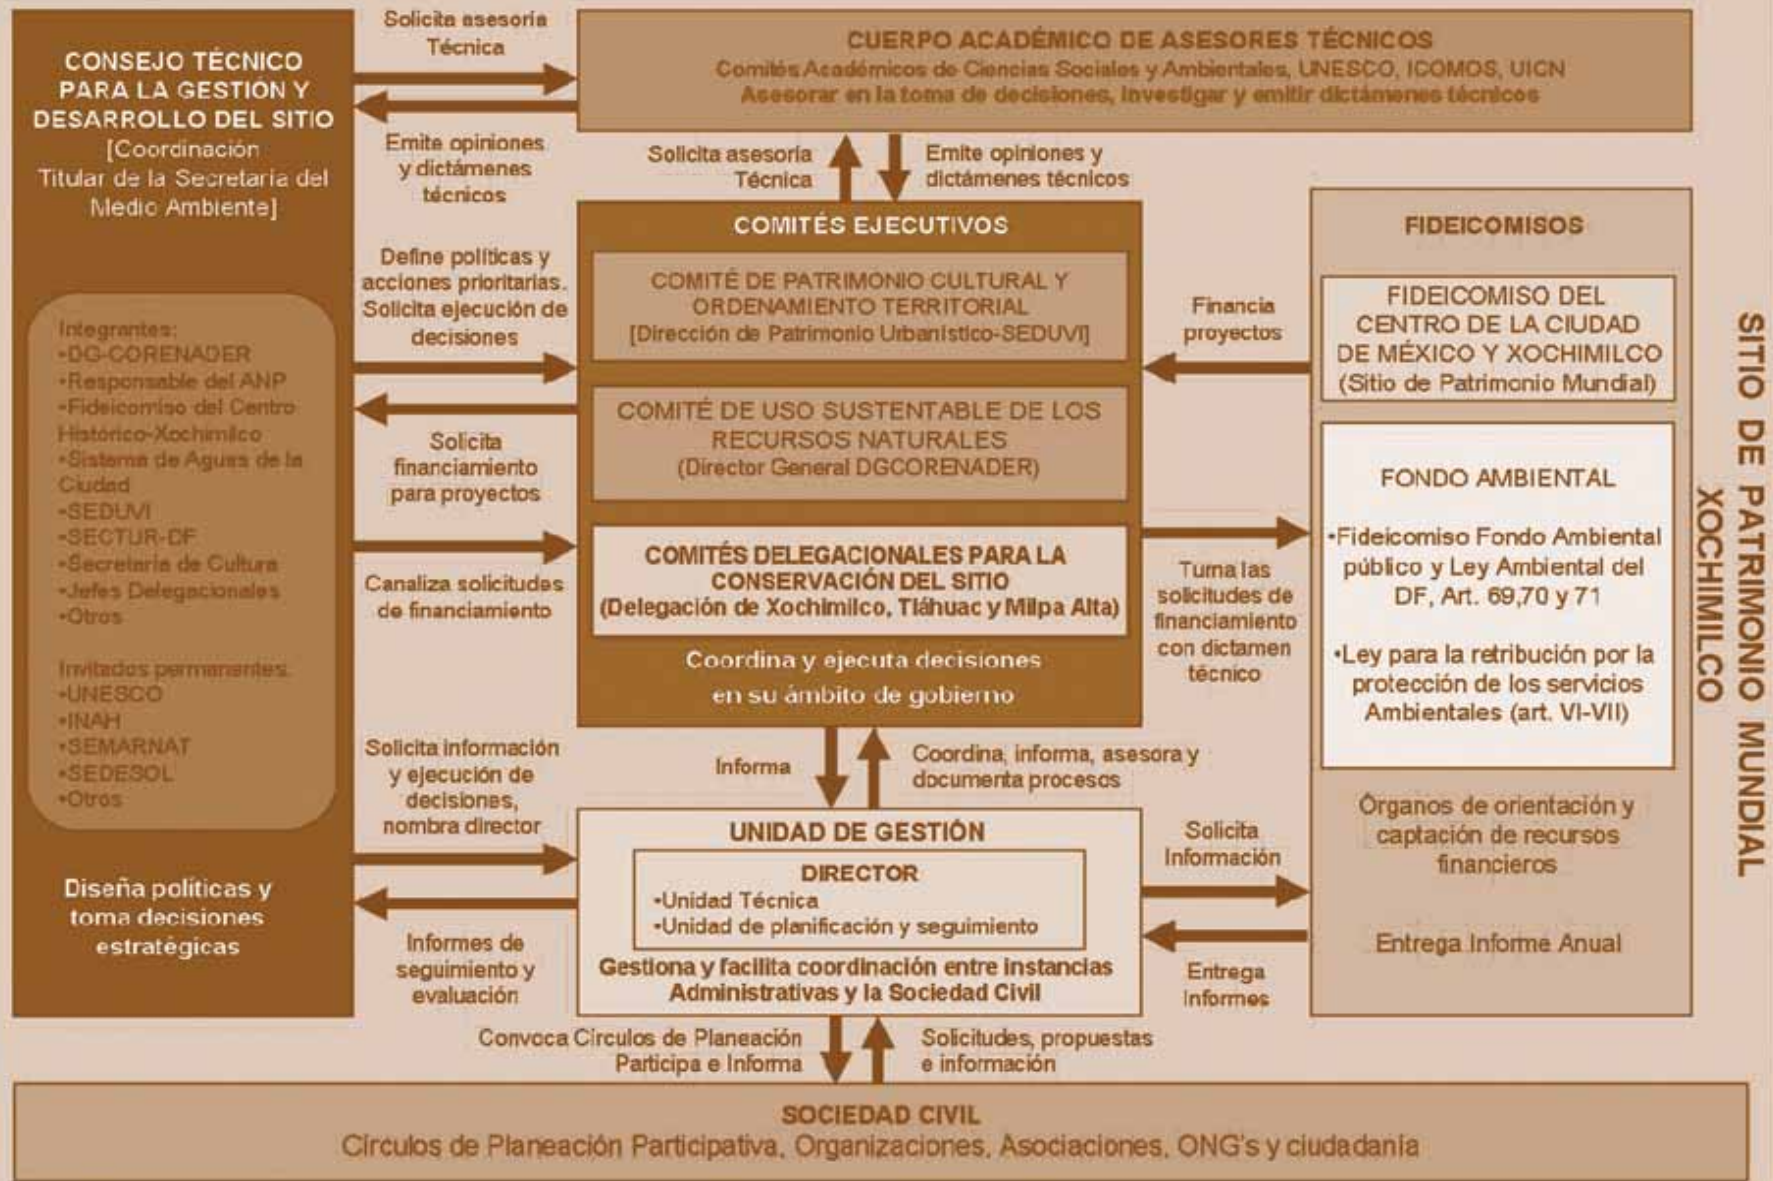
CONSEJO TÉCNICO PARA LA GESTIÓN Y DESARROLLO DEL SITIO
[Coordinación Titular de la Secretaría del Medio Ambiente]

Integrantes:
•DG-CORENADER
•Responsable del ANP
•Fideicomiso del Centro Histórico-Xochimilco
•Sistema de Aguas de la Ciudad
•SEDUVI
•SECTUR-DF
•Secretaría de Cultura
•Jefes Delegacionales
•Otros

Invitados permanentes.
•UNESCO
•INAH
•SEMARNAT
•SEDESOL
•Otros

Diseña políticas y toma decisiones estratégicas

Solicita asesoría Técnica

Emite opiniones y dictámenes técnicos

CUERPO ACADÉMICO DE ASESORES TÉCNICOS
Comités Académicos de Ciencias Sociales y Ambientales, UNESCO, ICOMOS, UICN
Asesorar en la toma de decisiones, investigar y emitir dictámenes técnicos

Solicita asesoría Técnica

Emite opiniones y dictámenes técnicos

Define políticas y acciones prioritarias. Solicita ejecución de decisiones

Solicita financiamiento para proyectos

Canaliza solicitudes de financiamiento

COMITÉS EJECUTIVOS

COMITÉ DE PATRIMONIO CULTURAL Y ORDENAMIENTO TERRITORIAL
[Dirección de Patrimonio Urbanístico-SEDUVI]

COMITÉ DE USO SUSTENTABLE DE LOS RECURSOS NATURALES
(Director General DGCORENADER)

COMITÉS DELEGACIONALES PARA LA CONSERVACIÓN DEL SITIO
(Delegación de Xochimilco, Tláhuac y Milpa Alta)

Coordina y ejecuta decisiones en su ámbito de gobierno

Financia proyectos

Turna las solicitudes de financiamiento con dictamen técnico

FIDEICOMISOS

FIDEICOMISO DEL CENTRO DE LA CIUDAD DE MÉXICO Y XOCHIMILCO
(Sitio de Patrimonio Mundial)

FONDO AMBIENTAL

•Fideicomiso Fondo Ambiental público y Ley Ambiental del DF, Art. 69,70 y 71

•Ley para la retribución por la protección de los servicios Ambientales (art. VI-VII)

Órganos de orientación y captación de recursos financieros

Entrega Informe Anual

Solicita información y ejecución de decisiones, nombra director

Informes de seguimiento y evaluación

Informa

Coordina, informa, asesora y documenta procesos

UNIDAD DE GESTIÓN

DIRECTOR
•Unidad Técnica
•Unidad de planificación y seguimiento

Gestiona y facilita coordinación entre Instancias Administrativas y la Sociedad Civil

Solicita Información

Entrega Informes

Convoca Círculos de Planeación Participa e Informa

Solicitudes, propuestas e información

SOCIEDAD CIVIL
Círculos de Planeación Participativa, Organizaciones, Asociaciones, ONG's y ciudadanía

SITIO DE PATRIMONIO MUNDIAL XOCHIMILCO